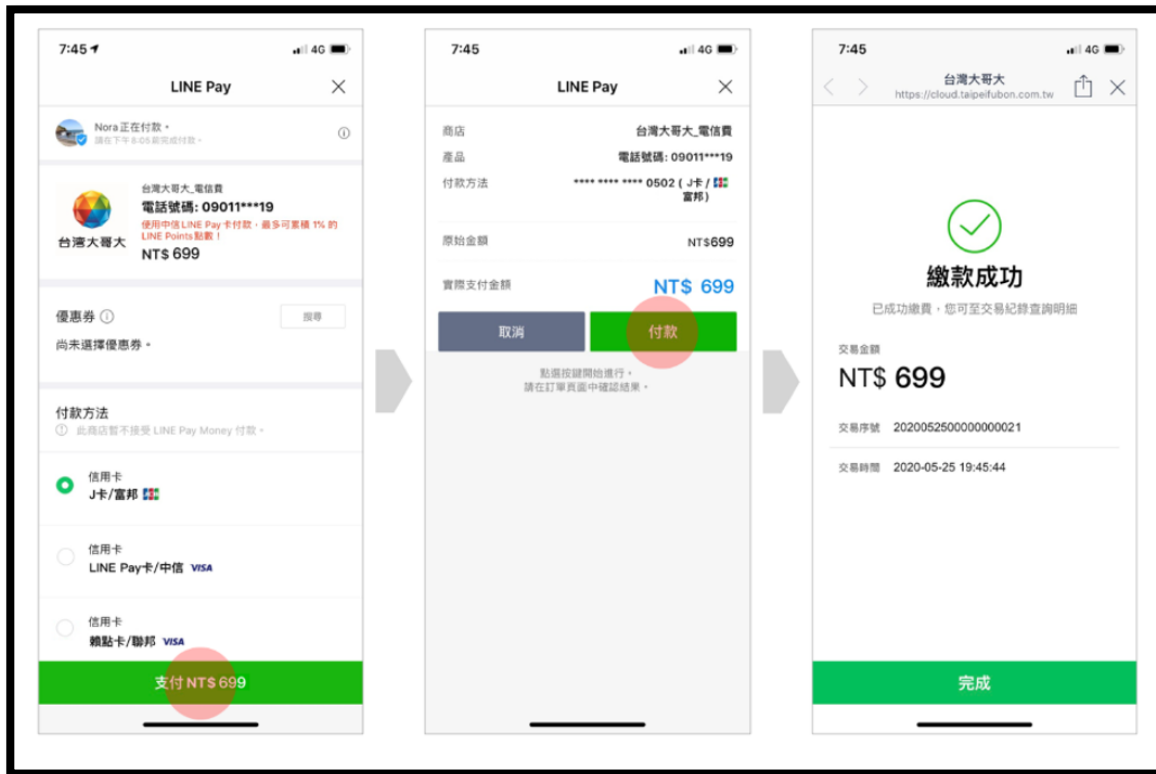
7:45 4G

LINE Pay

Nora 正在付款。
請在下午 8:05 前完成付款。

台灣大哥大
台灣大哥大_電信費
電話號碼: 09011***19
使用中信 LINE Pay 卡付款，最多可累積 1% 的 LINE Points 點數！
NT$ 699

優惠券
搜尋
尚未選擇優惠券。

付款方法
此商店暫不接受 LINE Pay Money 付款。

信用卡
J卡/富邦

信用卡
LINE Pay卡/中信 VISA

信用卡
賴點卡/聯邦 VISA

支付 NT$ 699

7:45 4G

LINE Pay

商店 台灣大哥大_電信費
產品 電話號碼: 09011***19
付款方法 **** **** **** 0502 ( J卡 / 富邦)

原始金額 NT$699

實際支付金額 NT$ 699

取消
付款

點選按鍵開始進行。
請在訂單頁面中確認結果。

7:45 4G

台灣大哥大
https://cloud.taipeifubon.com.tw

繳款成功
已成功繳費，您可至交易紀錄查詢明細

交易金額
NT$ 699

交易序號 2020052500000000021

交易時間 2020-05-25 19:45:44

完成